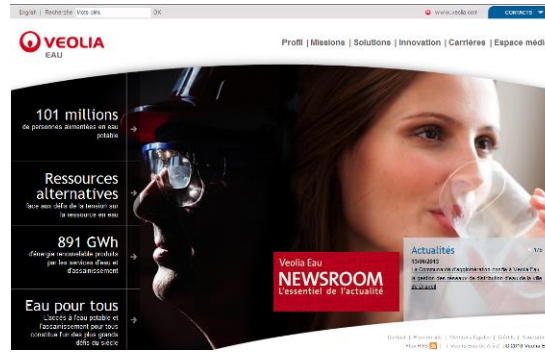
English | Recherche Vos clés OK

www.veolia.com CONTACTS

VEOLIA EAU

Profil | Missions | Solutions | Innovation | Carrières | Espace médi

101 millions
de personnes alimentées en eau potable

Ressources alternatives
face aux défis de la tension sur la ressource en eau

891 GWh
d'énergie renouvelable produits par les services d'eau et d'assainissement

Eau pour tous
L'accès à l'eau potable et à l'assainissement pour tous constitue l'un des plus grands défis du siècle

Veolia Eau
NEWSROOM
L'essentiel de l'actualité

Actualités 1/5
13/06/2013
La Communauté d'agglomération confie à Veolia Eau la gestion des réseaux de distribution d'eau de la ville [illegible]

Contact | Plan du site | Mentions légales | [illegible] | Newsletter
Flux RSS | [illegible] | All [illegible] Veolia E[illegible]